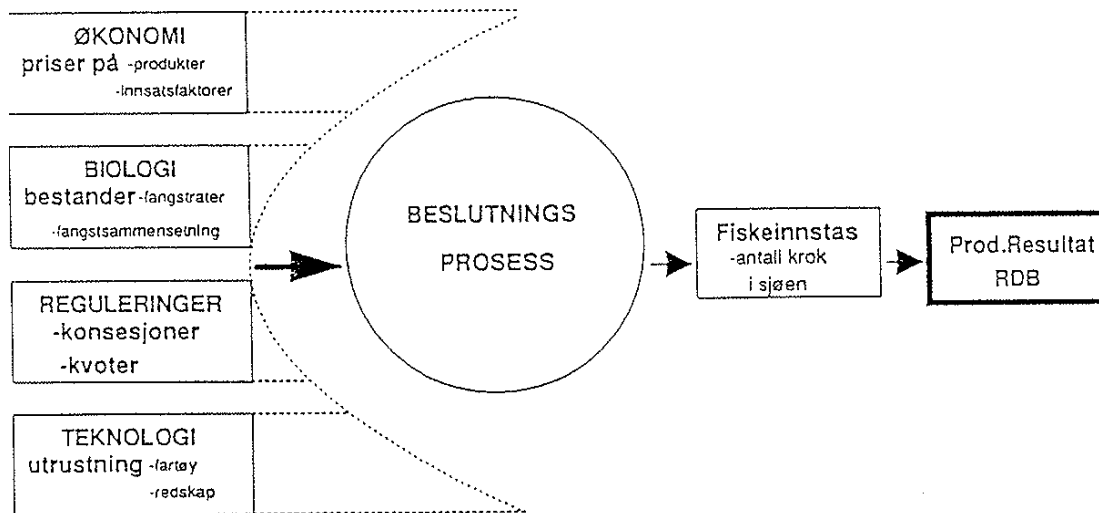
ØKONOMI
priser på -produkter
-innsatsfaktorer

BIOLOGI
bestander-fangstrater
-fangstsammensetning

REGULERINGER
-konsesjoner
-kvoter

TEKNOLOGI
utrustning -fartøy
-redskap

BESLUTNINGS
PROSESS

Fiskeinnstas
-antall krok
i sjøen

Prod.Resultat
RDB